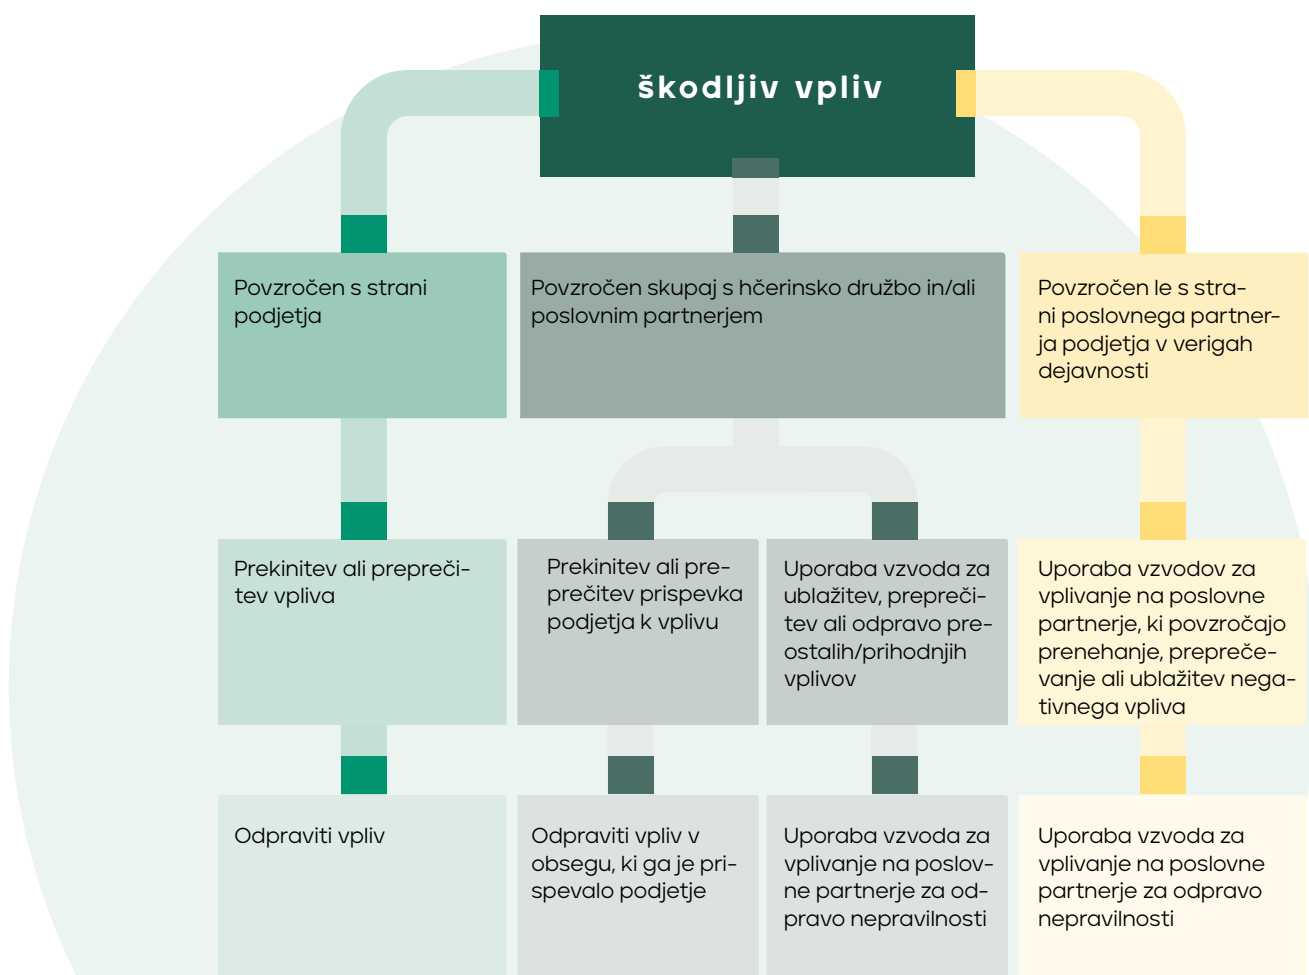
škodljiv vpliv

Povzročen s strani podjetja

Povzročen skupaj s hčerinsko družbo in/ali poslovnim partnerjem

Povzročen le s strani poslovnega partnerja podjetja v verigah dejavnosti

Prekinitev ali preprečitev vpliva

Prekinitev ali preprečitev prispevka podjetja k vplivu

Uporaba vzvoda za ublažitev, preprečitev ali odpravo preostalih/prihodnjih vplivov

Uporaba vzvodov za vplivanje na poslovne partnerje, ki povzročajo prenehanje, preprečevanje ali ublažitev negativnega vpliva

Odpraviti vpliv

Odpraviti vpliv v obsegu, ki ga je prispevalo podjetje

Uporaba vzvoda za vplivanje na poslovne partnerje za odpravo nepravilnosti

Uporaba vzvoda za vplivanje na poslovne partnerje za odpravo nepravilnosti